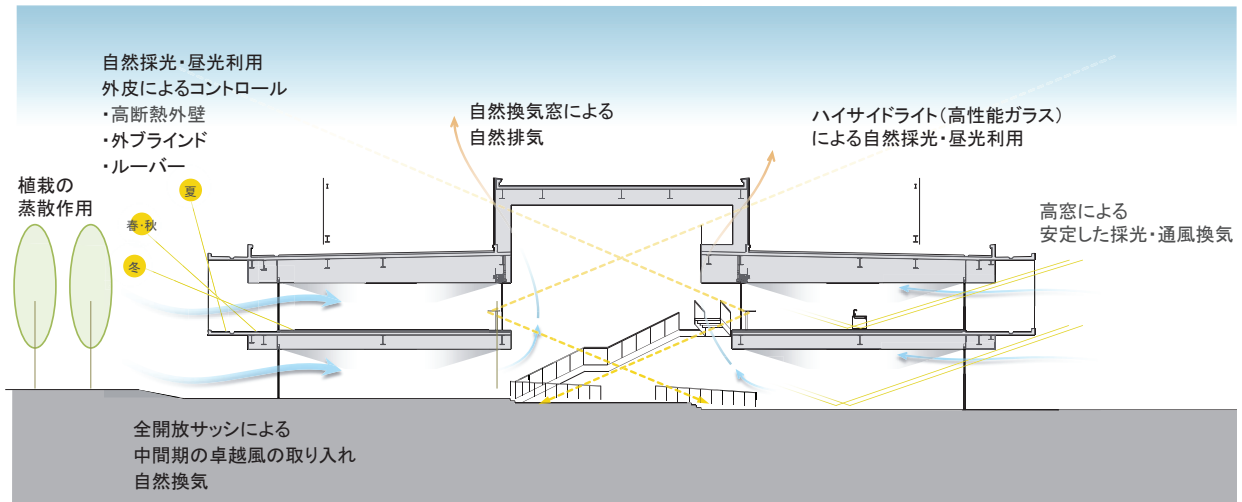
自然採光・昼光利用
外皮によるコントロール
・高断熱外壁
・外ブラインド
・ルーバー

自然換気窓による
自然排気

ハイサイドライト（高性能ガラス）
による自然採光・昼光利用

植栽の
蒸散作用

夏
春・秋
冬

高窓による
安定した採光・通風換気

全開放サッシによる
中間期の卓越風の取り入れ
自然換気